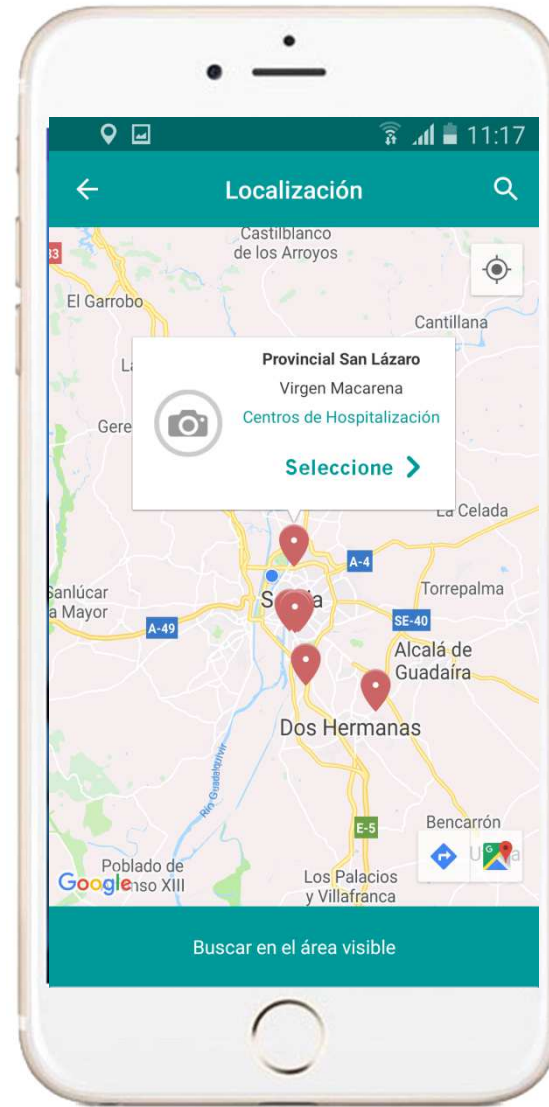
11:17

Localización

Castilblanco de los Arroyos

El Garrobo

Cantillana

Provincial San Lázaro

Virgen Macarena

Centros de Hospitalización

Seleccione

La Celada

A-4

Torrepalma

Sanlúcar la Mayor

A-49

SE-40

Alcalá de Guadaíra

Dos Hermanas

Río Guadalquivir

E-5

Bencarrón

Poblado de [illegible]nso XIII

Google

Los Palacios y Villafranca

Buscar en el área visible